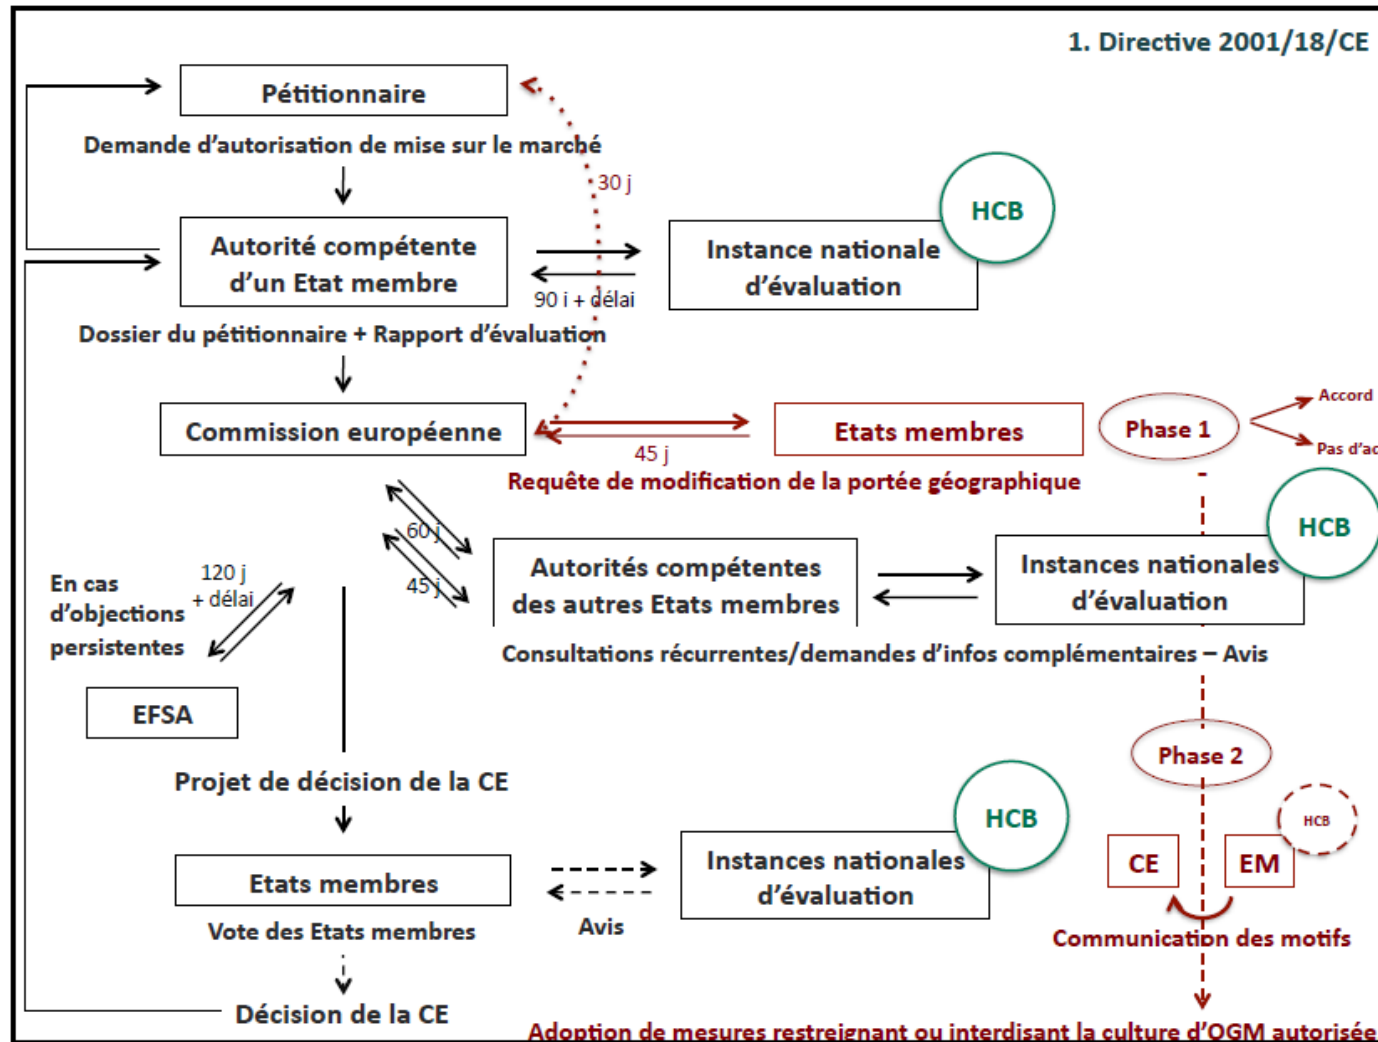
1. Directive 2001/18/CE

Pétitionnaire

Demande d'autorisation de mise sur le marché

30 j

Autorité compétente d'un Etat membre

Instance nationale d'évaluation

HCB

90 j + délai

Dossier du pétitionnaire + Rapport d'évaluation

Commission européenne

45 j

Etats membres

Phase 1

Accord

Pas d'ac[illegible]

Requête de modification de la portée géographique

60 j

45 j

Autorités compétentes des autres Etats membres

Instances nationales d'évaluation

HCB

En cas d'objections persistentes

120 j + délai

EFSA

Consultations récurrentes/demandes d'infos complémentaires – Avis

Phase 2

HCB

Projet de décision de la CE

Etats membres

Instances nationales d'évaluation

HCB

CE

EM

Vote des Etats membres

Avis

Communication des motifs

Décision de la CE

Adoption de mesures restreignant ou interdisant la culture d'OGM autorisée